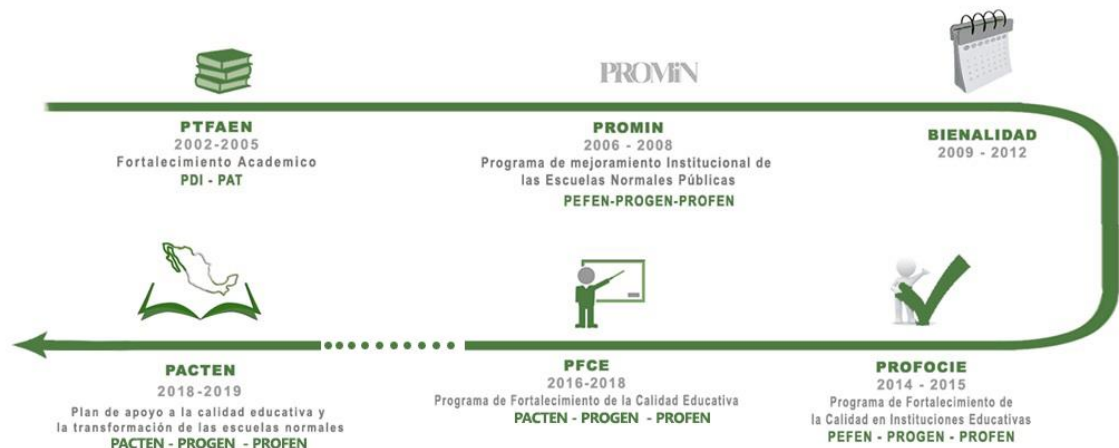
PROMIN

PTFAEN
2002-2005
Fortalecimiento Academico
PDI - PAT

PROMIN
2006 - 2008
Programa de mejoramiento Institucional de las Escuelas Normales Públicas
PEFEN-PROGEN-PROFEN

BIENALIDAD
2009 - 2012

PACTEN
2018-2019
Plan de apoyo a la calidad educativa y la transformación de las escuelas normales
PACTEN - PROGEN - PROFEN

PFCE
2016-2018
Programa de Fortalecimiento de la Calidad Educativa
PACTEN - PROGEN - PROFEN

PROFOCIE
2014 - 2015
Programa de Fortalecimiento de la Calidad en Instituciones Educativas
PEFEN - PROGEN - PROFEN